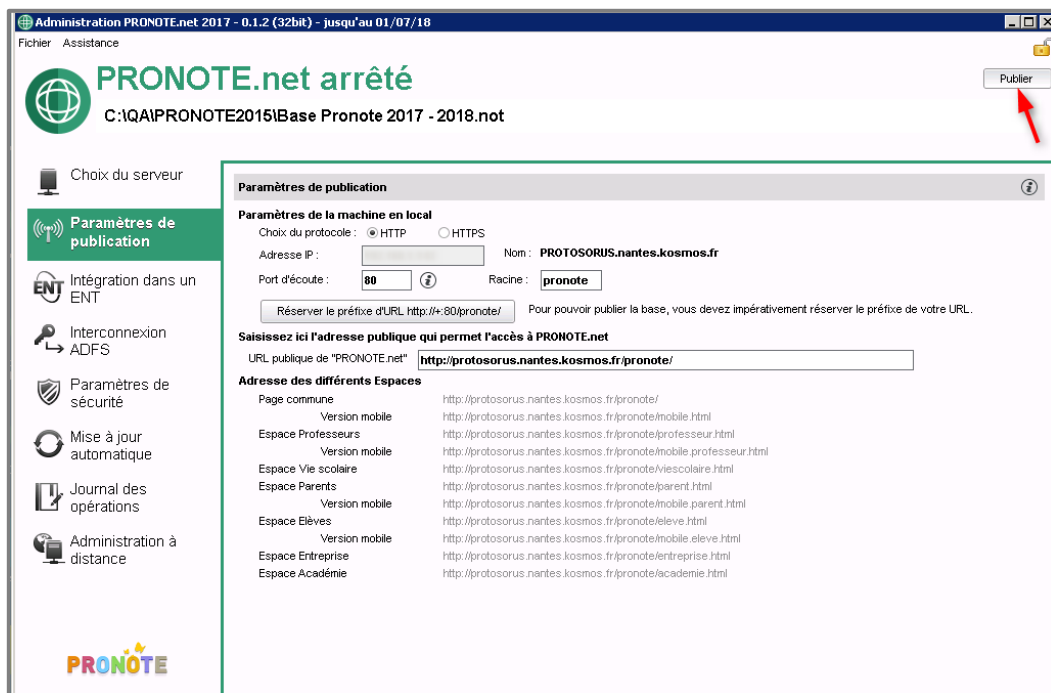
Administration PRONOTE.net 2017 - 0.1.2 (32bit) - jusqu'au 01/07/18

Fichier Assistance

PRONOTE.net arrêté

C:\QA\PRONOTE2015\Base Pronote 2017 - 2018.not

Publier

Choix du serveur

Paramètres de publication

Intégration dans un ENT

Interconnexion ADFS

Paramètres de sécurité

Mise à jour automatique

Journal des opérations

Administration à distance

PRONOTE

Paramètres de publication

Paramètres de la machine en local

Choix du protocole : HTTP HTTPS

Adresse IP : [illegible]

Nom : PROTOSORUS.nantes.kosmos.fr

Port d'écoute : 80

Racine : pronote

Réserver le préfixe d'URL http://+:80/pronote/

Pour pouvoir publier la base, vous devez impérativement réserver le préfixe de votre URL.

Saisissez ici l'adresse publique qui permet l'accès à PRONOTE.net

URL publique de "PRONOTE.net" http://protosorus.nantes.kosmos.fr/pronote/

Adresse des différents Espaces

| | |
|---|---|
| Page commune | http://protosorus.nantes.kosmos.fr/pronote/ |
| Version mobile | http://protosorus.nantes.kosmos.fr/pronote/mobile.html |
| Espace Professeurs | http://protosorus.nantes.kosmos.fr/pronote/professeur.html |
| Version mobile | http://protosorus.nantes.kosmos.fr/pronote/mobile.professeur.html |
| Espace Vie scolaire | http://protosorus.nantes.kosmos.fr/pronote/viescolaire.html |
| Espace Parents | http://protosorus.nantes.kosmos.fr/pronote/parent.html |
| Version mobile | http://protosorus.nantes.kosmos.fr/pronote/mobile.parent.html |
| Espace Elèves | http://protosorus.nantes.kosmos.fr/pronote/eleve.html |
| Version mobile | http://protosorus.nantes.kosmos.fr/pronote/mobile.eleve.html |
| Espace Entreprise | http://protosorus.nantes.kosmos.fr/pronote/entreprise.html |
| Espace Académie | http://protosorus.nantes.kosmos.fr/pronote/academie.html |